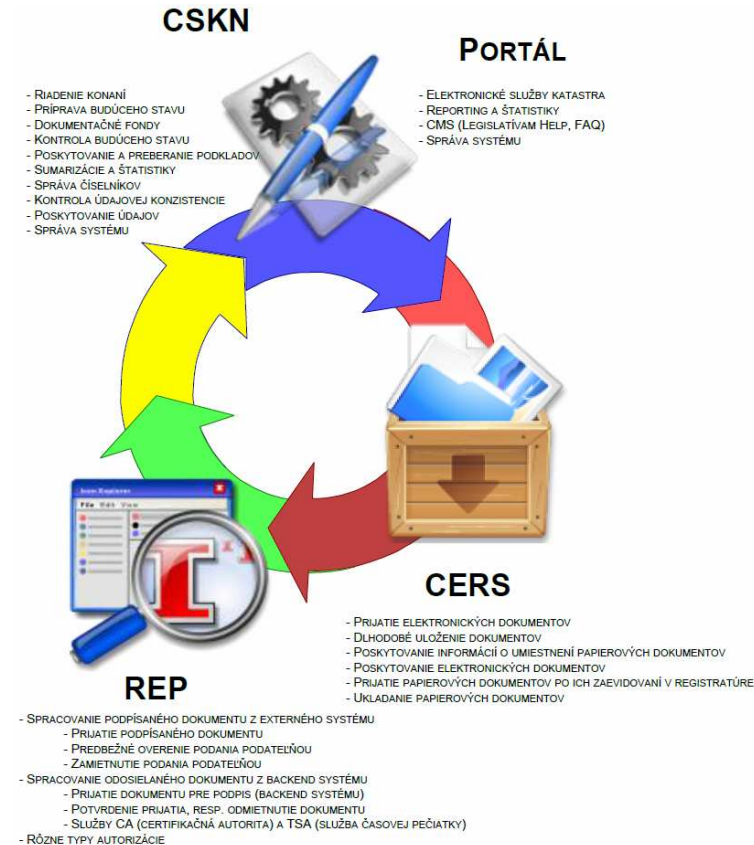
CSKN

- Riadenie konaní
- Príprava budúceho stavu
- Dokumentačné fondy
- Kontrola budúceho stavu
- Poskytovanie a preberanie podkladov
- Sumarizácie a štatistiky
- Správa číselníkov
- Kontrola údajovej konzistencie
- Poskytovanie údajov
- Správa systému

Portál

- Elektronické služby katastra
- Reporting a štatistiky
- CMS (Legislatívam Help, FAQ)
- Správa systému

CERS

- Prijatie elektronických dokumentov
- Dlhodobé uloženie dokumentov
- Poskytovanie informácií o umiestnení papierových dokumentov
- Poskytovanie elektronických dokumentov
- Prijatie papierových dokumentov po ich zaevidovaní v registratúre
- Ukladanie papierových dokumentov

REP

- Spracovanie podpísaného dokumentu z externého systému
- Prijatie podpísaného dokumentu
- Predbežné overenie podania podateľňou
- Zamietnutie podania podateľňou
- Spracovanie odosielaného dokumentu z backend systému
- Prijatie dokumentu pre podpis (backend systému)
- Potvrdenie prijatia, resp. odmietnutie dokumentu
- Služby CA (certifikačná autorita) a TSA (služba časovej pečiatky)
- Rôzne typy autorizácie

File Edit View